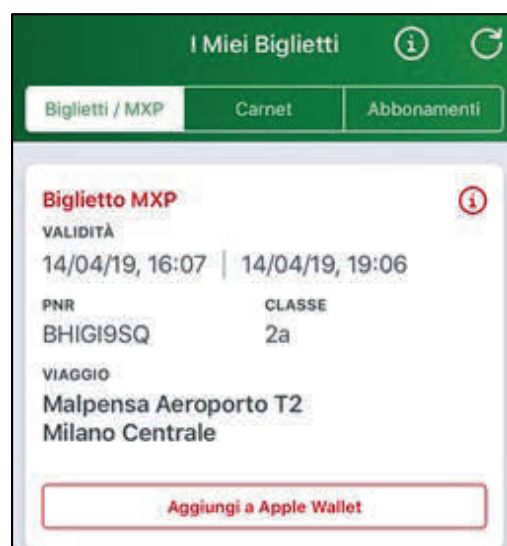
I Miei Biglietti

Biglietti / MXP
Carnet
Abbonamenti

Biglietto MXP
VALIDITÀ
14/04/19, 16:07 | 14/04/19, 19:06

PNR
BHIGI9SQ

CLASSE
2a

VIAGGIO
Malpensa Aeroporto T2
Milano Centrale

Aggiungi a Apple Wallet